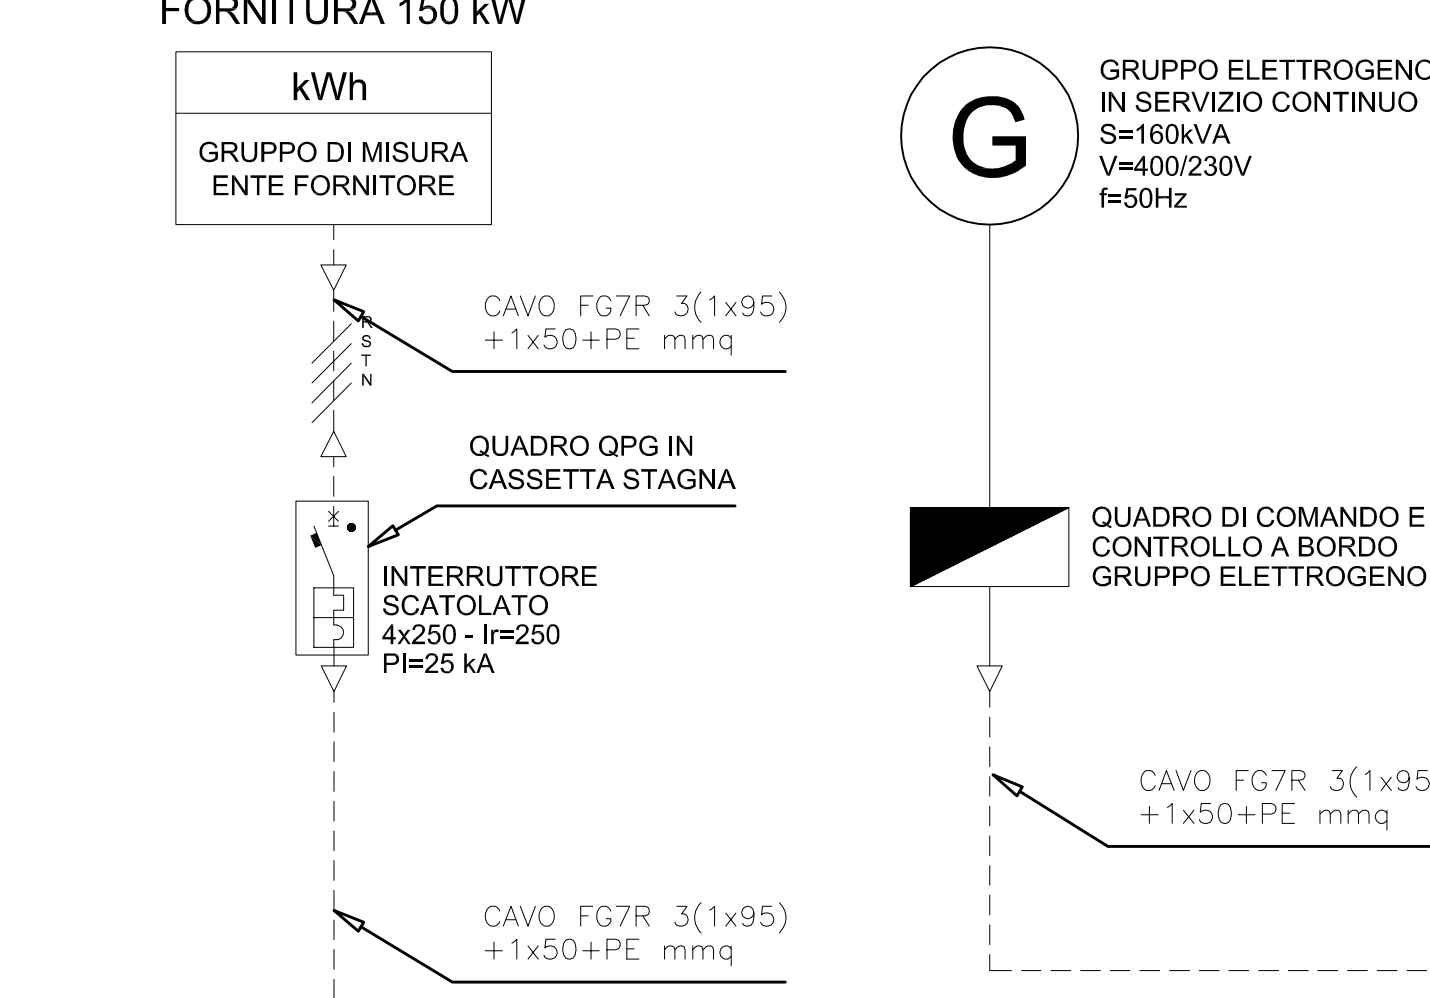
FORNITURA 150 kW

kWh

GRUPPO DI MISURA ENTE FORNITORE

CAVO FG7R 3(1x95) +1x50+PE mmq

R S T N

QUADRO QPG IN CASSETTA STAGNA

INTERRUTTORE SCATOLATO
4x250 - Ir=250
PI=25 kA

CAVO FG7R 3(1x95) +1x50+PE mmq

G

GRUPPO ELETTROGENO
IN SERVIZIO CONTINUO
S=160kVA
V=400/230V
f=50Hz

QUADRO DI COMANDO E CONTROLLO A BORDO GRUPPO ELETTROGENO

CAVO FG7R 3(1x95
+1x50+PE mmq